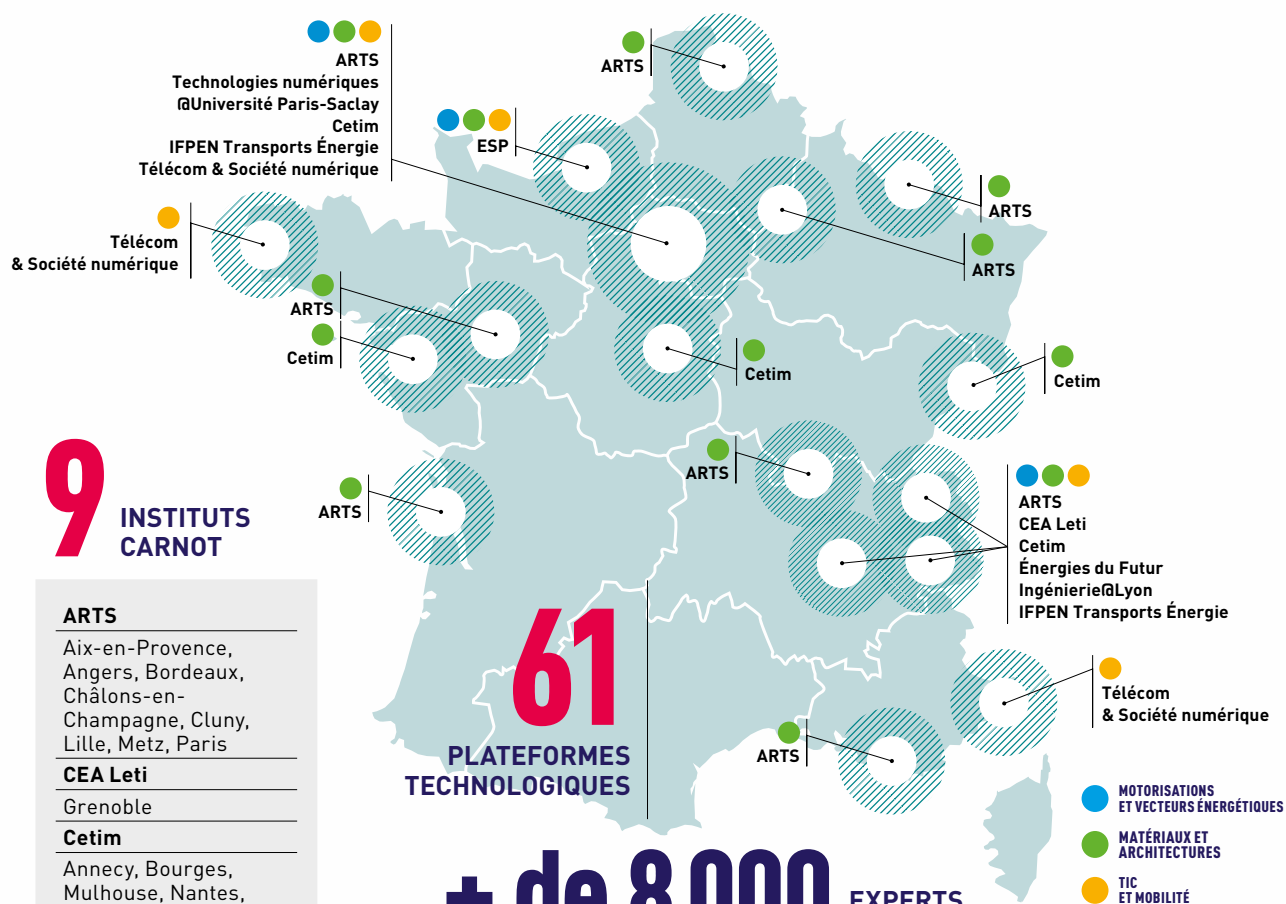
ARTS
Technologies numériques
@Université Paris-Saclay
Cetim
IFPEN Transports Énergie
Télécom & Société numérique

ARTS

ESP

ARTS

ARTS

Télécom
& Société numérique

ARTS

Cetim

Cetim

Cetim

ARTS

ARTS

ARTS
CEA Leti
Cetim
Énergies du Futur
Ingénierie@Lyon
IFPEN Transports Énergie

Télécom
& Société numérique

ARTS

9 INSTITUTS CARNOT

ARTS
Aix-en-Provence, Angers, Bordeaux, Châlons-en-Champagne, Cluny, Lille, Metz, Paris

CEA Leti
Grenoble

Cetim
Annecy, Bourges, Mulhouse, Nantes,

61
PLATEFORMES TECHNOLOGIQUES

+ de 8 000 EXPERTS

MOTORISATIONS ET VECTEURS ÉNERGÉTIQUES

MATÉRIAUX ET ARCHITECTURES

TIC ET MOBILITÉ